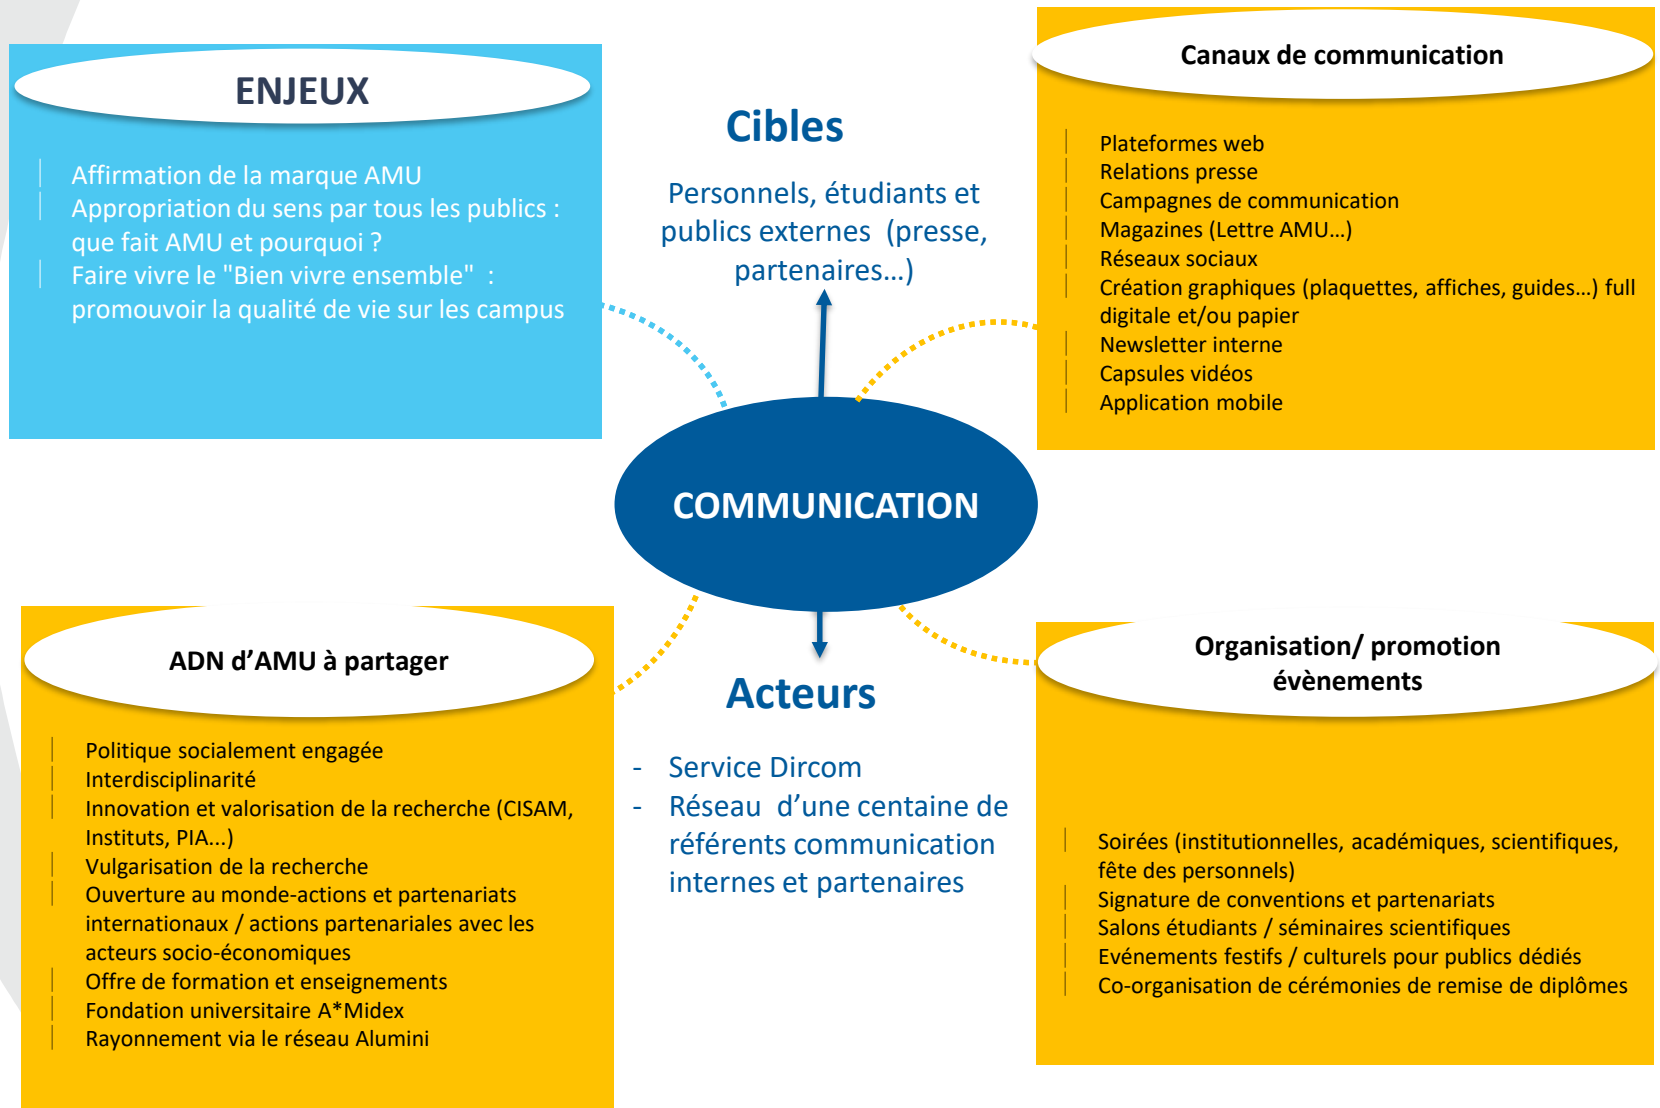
ENJEUX

Affirmation de la marque AMU
Appropriation du sens par tous les publics : que fait AMU et pourquoi ?
Faire vivre le "Bien vivre ensemble" : promouvoir la qualité de vie sur les campus

Cibles

Personnels, étudiants et publics externes (presse, partenaires…)

Canaux de communication

Plateformes web
Relations presse
Campagnes de communication
Magazines (Lettre AMU…)
Réseaux sociaux
Création graphiques (plaquettes, affiches, guides…) full digitale et/ou papier
Newsletter interne
Capsules vidéos
Application mobile

COMMUNICATION

ADN d’AMU à partager

Politique socialement engagée
Interdisciplinarité
Innovation et valorisation de la recherche (CISAM, Instituts, PIA…)
Vulgarisation de la recherche
Ouverture au monde-actions et partenariats internationaux / actions partenariales avec les acteurs socio-économiques
Offre de formation et enseignements
Fondation universitaire A*Midex
Rayonnement via le réseau Alumini

Acteurs

- Service Dircom
- Réseau d’une centaine de référents communication internes et partenaires

Organisation/ promotion évènements

Soirées (institutionnelles, académiques, scientifiques, fête des personnels)
Signature de conventions et partenariats
Salons étudiants / séminaires scientifiques
Evénements festifs / culturels pour publics dédiés
Co-organisation de cérémonies de remise de diplômes